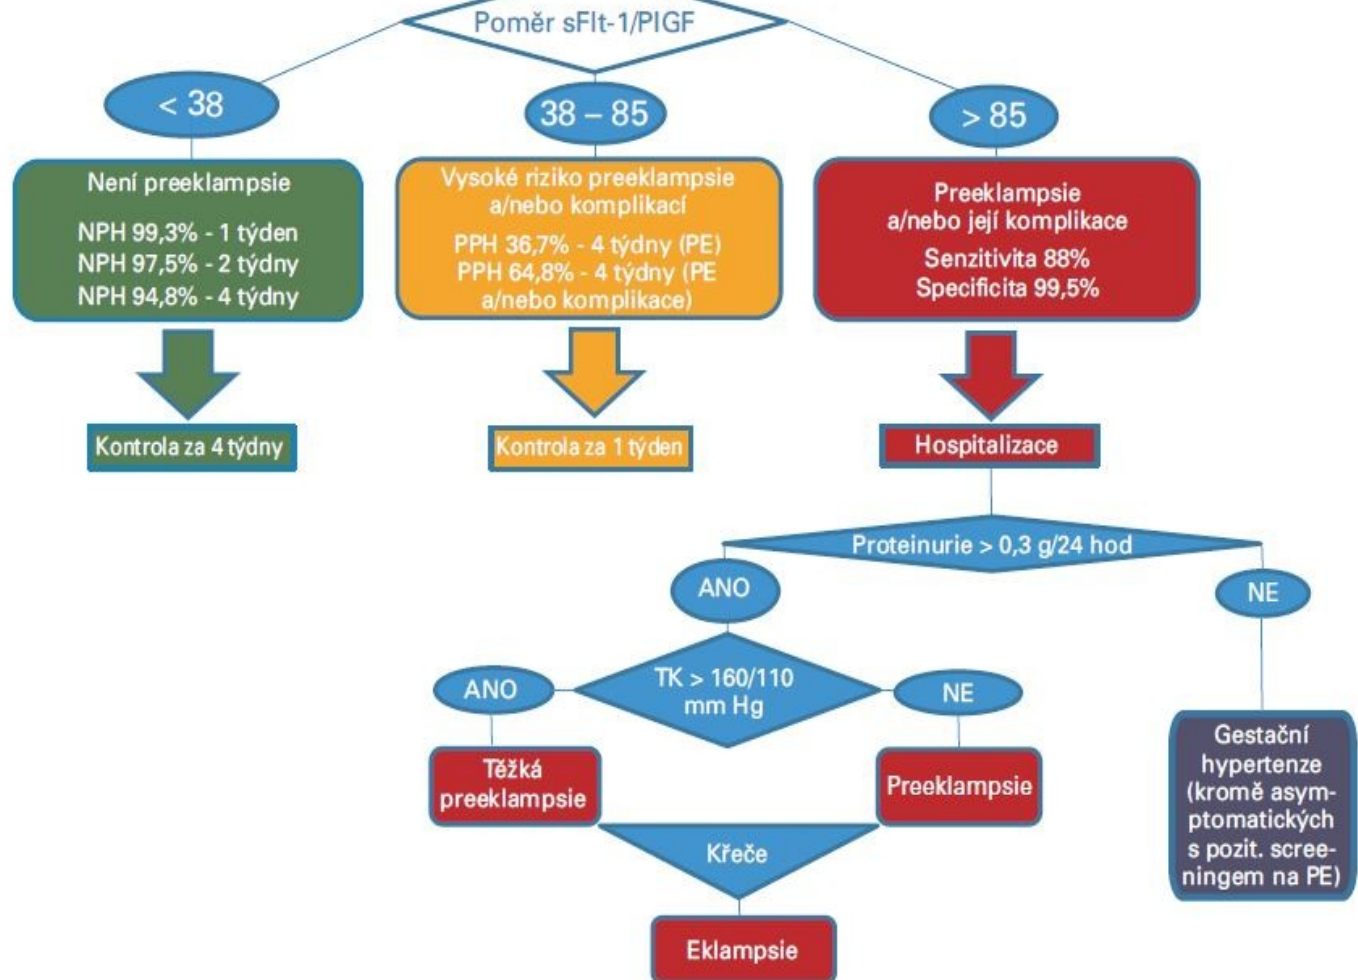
Poměr sFlt-1/PIGF

< 38

38 – 85

> 85

Není preeklampsie
NPH 99,3% - 1 týden
NPH 97,5% - 2 týdny
NPH 94,8% - 4 týdny

Vysoké riziko preeklampsie a/nebo komplikací
PPH 36,7% - 4 týdny (PE)
PPH 64,8% - 4 týdny (PE a/nebo komplikace)

Preeklampsie a/nebo její komplikace
Senzitivita 88%
Specificita 99,5%

Kontrola za 4 týdny

Kontrola za 1 týden

Hospitalizace

Proteinurie > 0,3 g/24 hod

ANO

NE

TK > 160/110 mm Hg

ANO

NE

Těžká preeklampsie

Preeklampsie

Gestační hypertenze (kromě asymptomatických s pozit. screeningem na PE)

Křeče

Eklampsie